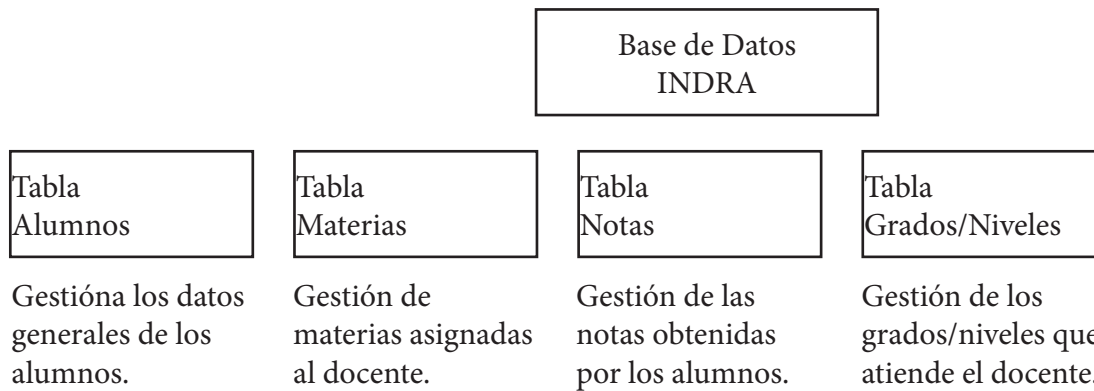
Base de Datos INDRA

Tabla Alumnos

Tabla Materias

Tabla Notas

Tabla Grados/Niveles

Gestióna los datos generales de los alumnos.

Gestión de materias asignadas al docente.

Gestión de las notas obtenidas por los alumnos.

Gestión de los grados/niveles que atiende el docente.